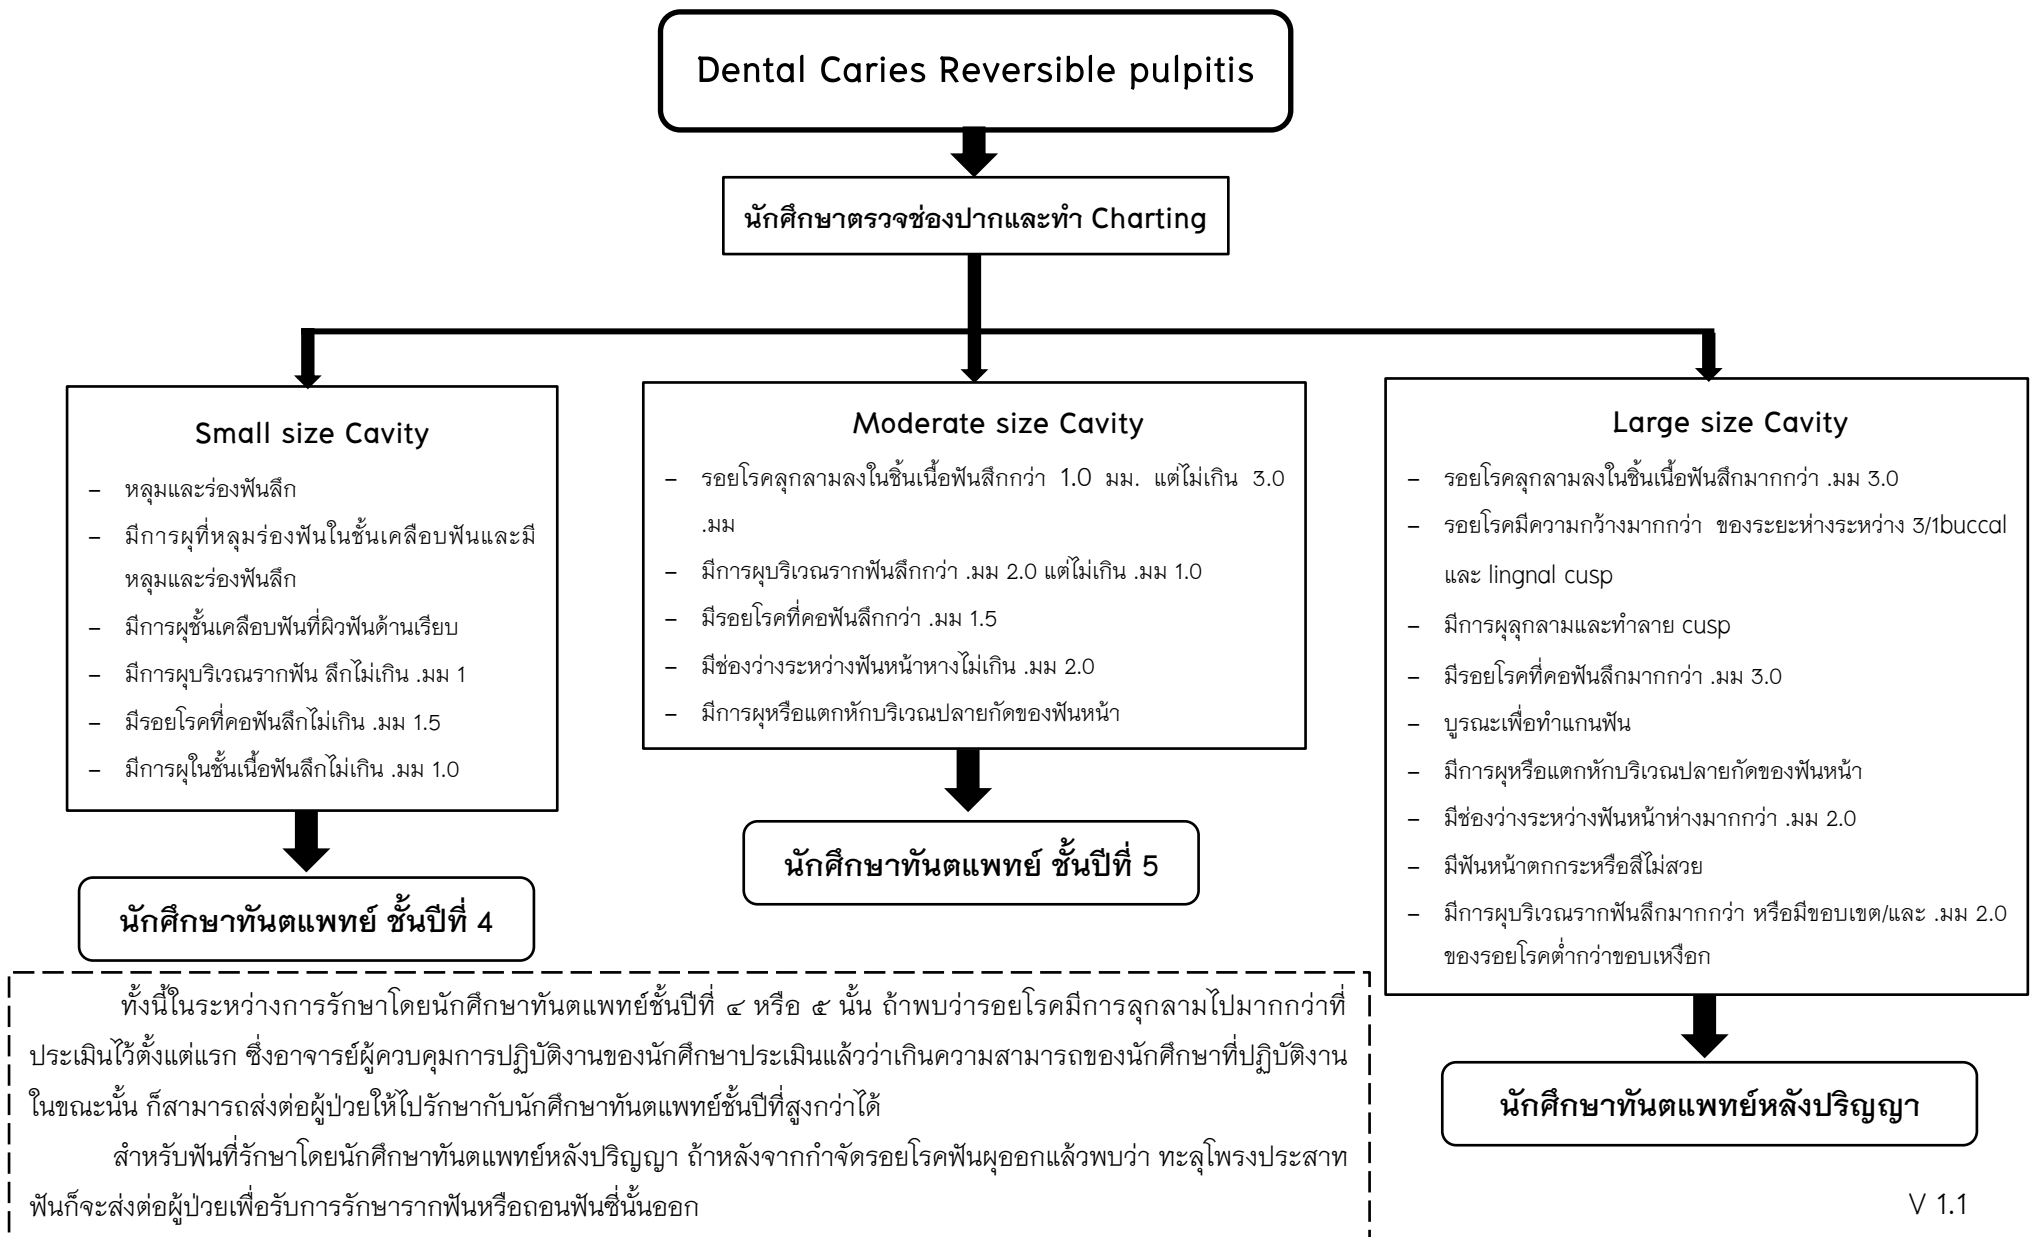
Dental Caries Reversible pulpitis

นักศึกษาตรวจช่องปากและทำ Charting

Small size Cavity

– หลุมและร่องฟันลึก
– มีการผุที่หลุมร่องฟันในชั้นเคลือบฟันและมีหลุมและร่องฟันลึก
– มีการผุชั้นเคลือบฟันที่ผิวฟันด้านเรียบ
– มีการผุบริเวณรากฟัน ลึกไม่เกิน .มม 1
– มีรอยโรคที่คอฟันลึกไม่เกิน .มม 1.5
– มีการผุในชั้นเนื้อฟันลึกไม่เกิน .มม 1.0

นักศึกษาทันตแพทย์ ชั้นปีที่ 4

Moderate size Cavity

– รอยโรคลุกลามลงในชิ้นเนื้อฟันลึกกว่า 1.0 มม. แต่ไม่เกิน 3.0 .มม
– มีการผุบริเวณรากฟันลึกกว่า .มม 2.0 แต่ไม่เกิน .มม 1.0
– มีรอยโรคที่คอฟันลึกกว่า .มม 1.5
– มีช่องว่างระหว่างฟันหน้าหางไม่เกิน .มม 2.0
– มีการผุหรือแตกหักบริเวณปลายกัดของฟันหน้า

นักศึกษาทันตแพทย์ ชั้นปีที่ 5

Large size Cavity

– รอยโรคลุกลามลงในชิ้นเนื้อฟันลึกมากกว่า .มม 3.0
– รอยโรคมีความกว้างมากกว่า ของระยะห่างระหว่าง 3/1buccal และ lingnal cusp
– มีการผุลุกลามและทำลาย cusp
– มีรอยโรคที่คอฟันลึกมากกว่า .มม 3.0
– บูรณะเพื่อทำแกนฟัน
– มีการผุหรือแตกหักบริเวณปลายกัดของฟันหน้า
– มีช่องว่างระหว่างฟันหน้าห่างมากกว่า .มม 2.0
– มีฟันหน้าตกกระหรือสีไม่สวย
– มีการผุบริเวณรากฟันลึกมากกว่า หรือมีขอบเขต/และ .มม 2.0 ของรอยโรคต่ำกว่าขอบเหงือก

นักศึกษาทันตแพทย์หลังปริญญา

ทั้งนี้ในระหว่างการรักษาโดยนักศึกษาทันตแพทย์ชั้นปีที่ ๔ หรือ ๕ นั้น ถ้าพบว่ารอยโรคมีการลุกลามไปมากกว่าที่ประเมินไว้ตั้งแต่แรก ซึ่งอาจารย์ผู้ควบคุมการปฏิบัติงานของนักศึกษาประเมินแล้วว่าเกินความสามารถของนักศึกษาที่ปฏิบัติงานในขณะนั้น ก็สามารถส่งต่อผู้ป่วยให้ไปรักษากับนักศึกษาทันตแพทย์ชั้นปีที่สูงกว่าได้

สำหรับฟันที่รักษาโดยนักศึกษาทันตแพทย์หลังปริญญา ถ้าหลังจากกำจัดรอยโรคฟันผุออกแล้วพบว่า ทะลุโพรงประสาทฟันก็จะส่งต่อผู้ป่วยเพื่อรับการรักษารากฟันหรือถอนฟันซี่นั้นออก

V 1.1